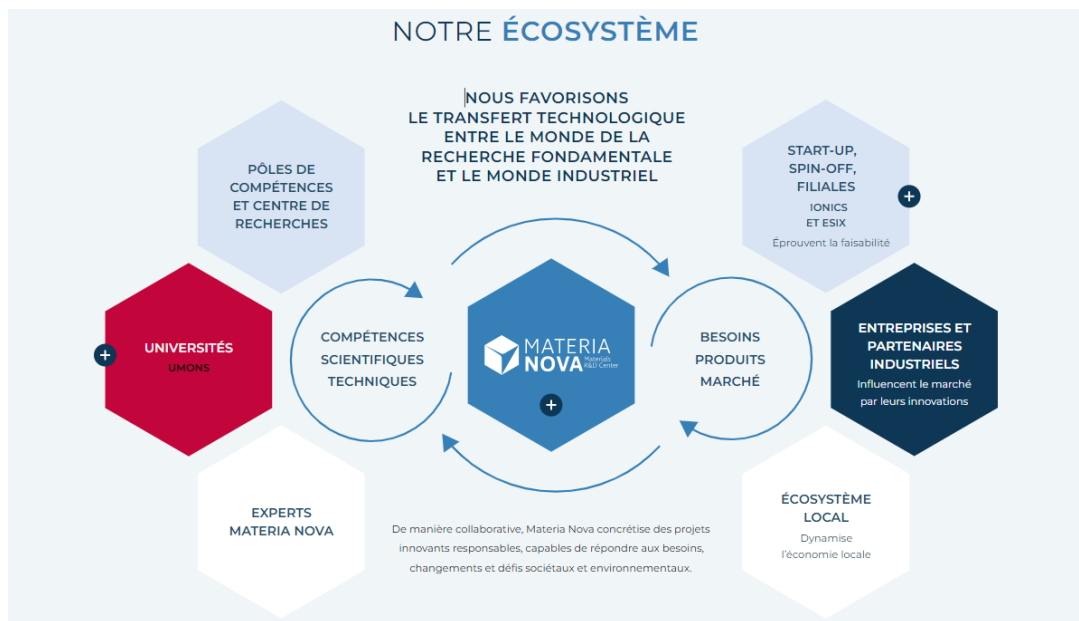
NOTRE ÉCOSYSTÈME

NOUS FAVORISONS LE TRANSFERT TECHNOLOGIQUE ENTRE LE MONDE DE LA RECHERCHE FONDAMENTALE ET LE MONDE INDUSTRIEL

PÔLES DE COMPÉTENCES ET CENTRE DE RECHERCHES

START-UP, SPIN-OFF, FILIALES
IONICS ET ESIX
Éprouvent la faisabilité

+

UNIVERSITÉS
UMONS

+

COMPÉTENCES SCIENTIFIQUES TECHNIQUES

MATERIA NOVA Materials R&D Center

+

BESOINS PRODUITS MARCHÉ

ENTREPRISES ET PARTENAIRES INDUSTRIELS
Influencent le marché par leurs innovations

EXPERTS MATERIA NOVA

De manière collaborative, Materia Nova concrétise des projets innovants responsables, capables de répondre aux besoins, changements et défis sociétaux et environnementaux.

ÉCOSYSTÈME LOCAL
Dynamise l'économie locale